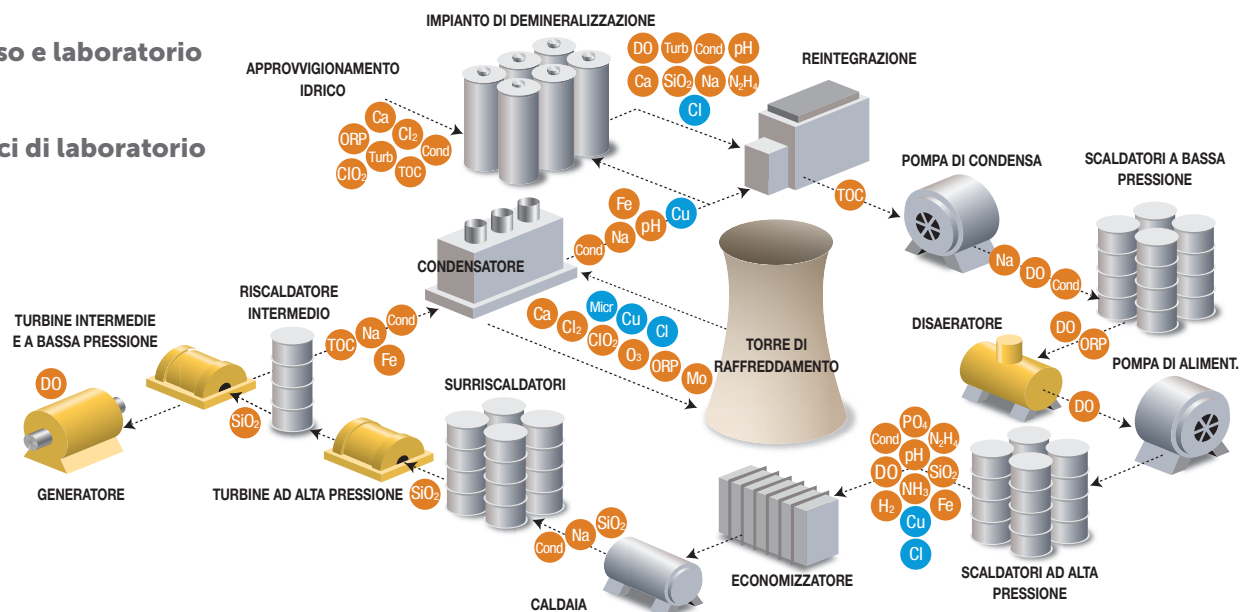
so e laboratorio

ci di laboratorio

IMPIANTO DI DEMINERALIZZAZIONE
DO Turb Cond pH
Ca $SiO_2$ Na $N_2H_4$
Cl

APPROVVIGIONAMENTO IDRICO
Ca ORP $Cl_2$ Turb Cond $ClO_2$ TOC

REINTEGRAZIONE

POMPA DI CONDENSA
TOC

SCALDATORI A BASSA PRESSIONE
Na DO Cond

Fe pH Cu Cond Na

CONDENSATORE

TORRE DI RAFFREDDAMENTO

Ca $Cl_2$ Micr Cu Cl $ClO_2$ $O_3$ ORP Mo

DISAERATORE
DO ORP

POMPA DI ALIMENT.
DO

RISCALDATORE INTERMEDIO
TOC Na Cond Fe

TURBINE INTERMEDIE E A BASSA PRESSIONE
DO

$SiO_2$

GENERATORE

SURRISCALDATORI

TURBINE AD ALTA PRESSIONE
$SiO_2$

Cond Na $SiO_2$

CALDAIA

ECONOMIZZATORE

$PO_4$ Cond $N_2H_4$ pH DO $SiO_2$ $NH_3$ $H_2$ Fe Cu Cl

SCALDATORI AD ALTA PRESSIONE